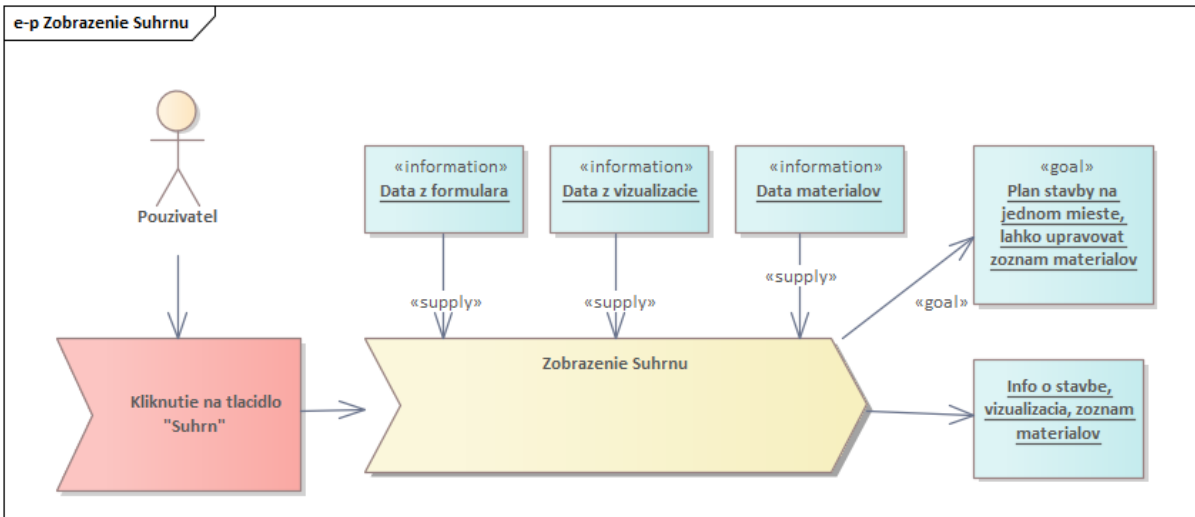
e-p Zobrazenie Suhrnu

Pouzivatel

«information»
Data z formulara

«information»
Data z vizualizacie

«information»
Data materialov

«goal»
Plan stavby na jednom mieste, lahko upravovat zoznam materialov

«supply»

«supply»

«supply»

«goal»

Kliknutie na tlacidlo "Suhrn"

Zobrazenie Suhrnu

Info o stavbe, vizualizacia, zoznam materialov